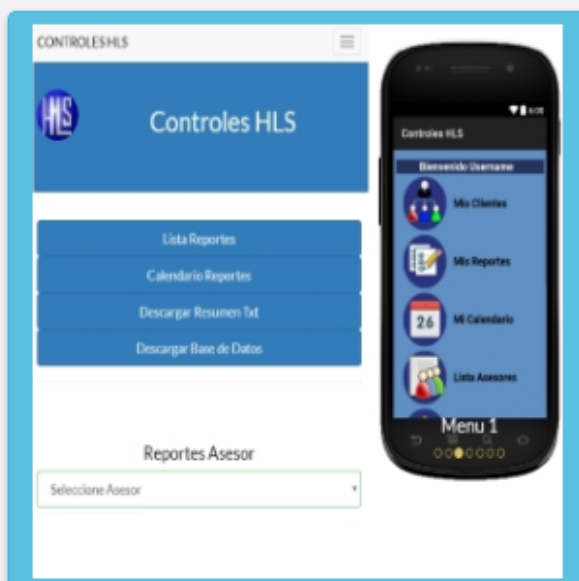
CONTROLES HLS

HLS

Controles HLS

Lista Reportes

Calendario Reportes

Descargar Resumen Txt

Descargar Base de Datos

Reportes Asesor

Seleccione Asesor

Controles HLS

Bienvenido Username

Mis Clientes

Mis Reportes

26

Mi Calendario

Lista Asesores

Menu 1